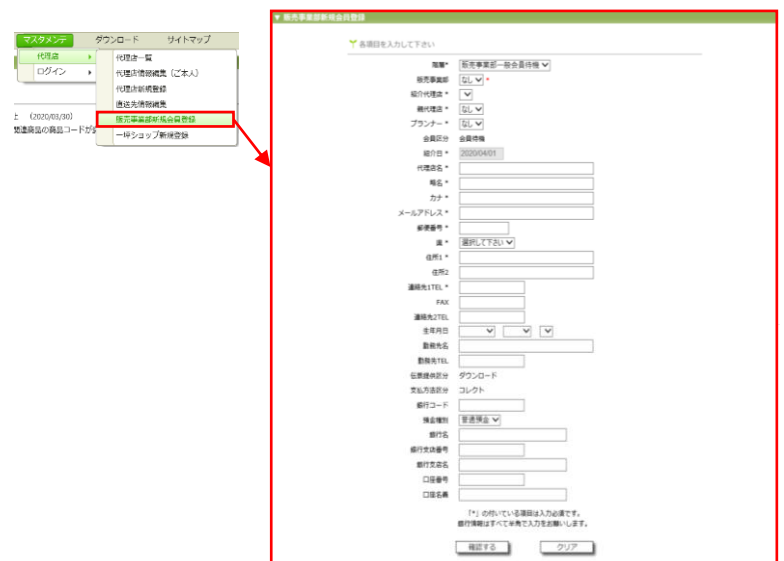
マスタメンテ ダウンロード サイトマップ

代理店
ログイン

代理店一覧
代理店情報編集（ご本人）
代理店新規登録
直送先情報編集
販売事業部新規会員登録
一坪ショップ新規登録

上 （2020/03/30）
関連商品の商品コードが

▼ 販売事業部新規会員登録

各項目を入力して下さい

職種* 販売事業部一般会員待機
販売事業部 なし *
紹介代理店 *
親代理店 * なし
プランナー * なし
会員区分 会員待機
紹介日 * 2020/04/01
代理店名 *
略名 *
カナ *
メールアドレス *
郵便番号 *
県 * 選択して下さい
住所1 *
住所2
連絡先1TEL *
FAX
連絡先2TEL
生年月日
勤務先名
勤務先TEL
伝票提供区分 ダウンロード
支払方法区分 コレクト
銀行コード
預金種別 普通預金
銀行名
銀行支店番号
銀行支店名
口座番号
口座名義

「*」の付いている項目は入力必須です。
銀行情報はすべて半角で入力をお願いします。

確認する クリア